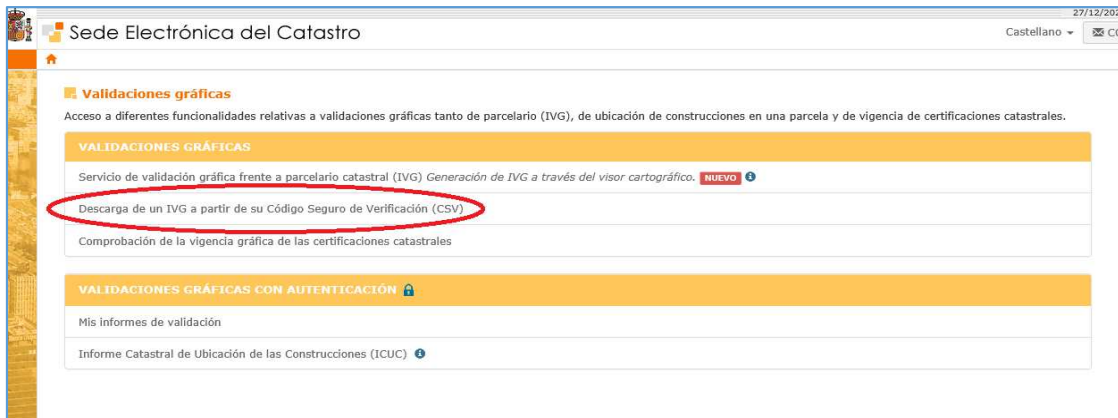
27/12/20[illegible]

Sede Electrónica del Catastro

Castellano

CO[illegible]

Validaciones gráficas

Acceso a diferentes funcionalidades relativas a validaciones gráficas tanto de parcelario (IVG), de ubicación de construcciones en una parcela y de vigencia de certificaciones catastrales.

VALIDACIONES GRÁFICAS

Servicio de validación gráfica frente a parcelario catastral (IVG) *Generación de IVG a través del visor cartográfico.* NUEVO

Descarga de un IVG a partir de su Código Seguro de Verificación (CSV)

Comprobación de la vigencia gráfica de las certificaciones catastrales

VALIDACIONES GRÁFICAS CON AUTENTICACIÓN

Mis informes de validación

Informe Catastral de Ubicación de las Construcciones (ICUC)